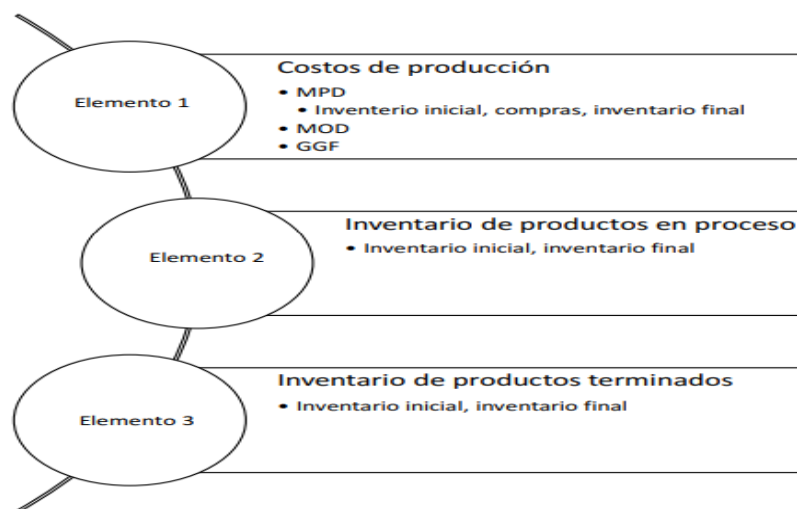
Elemento 1

Costos de producción
• MPD
• Inventerio inicial, compras, inventario final
• MOD
• GGF

Elemento 2

Inventario de productos en proceso
• Inventario inicial, inventario final

Elemento 3

Inventario de productos terminados
• Inventario inicial, inventario final